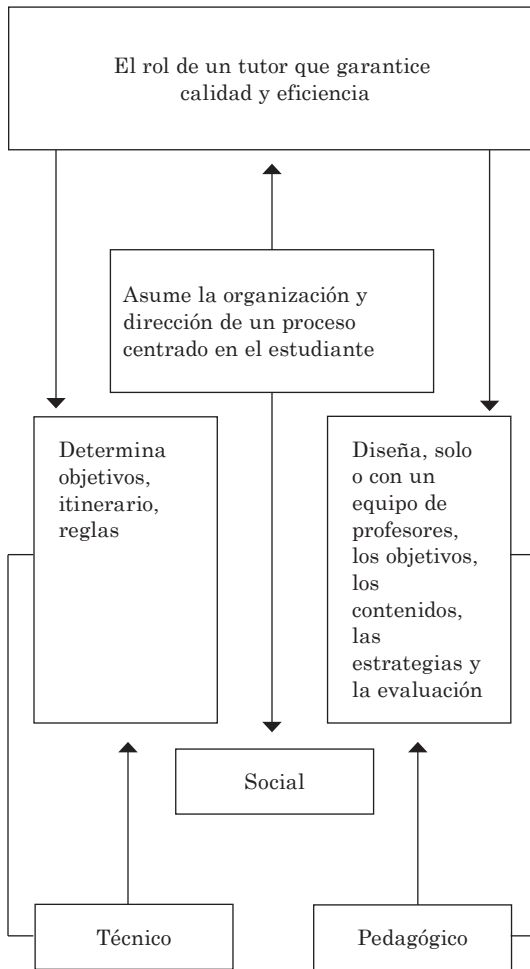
El rol de un tutor que garantice calidad y eficiencia

Asume la organización y dirección de un proceso centrado en el estudiante

Determina objetivos, itinerario, reglas

Diseña, solo o con un equipo de profesores, los objetivos, los contenidos, las estrategias y la evaluación

Social

Técnico

Pedagógico